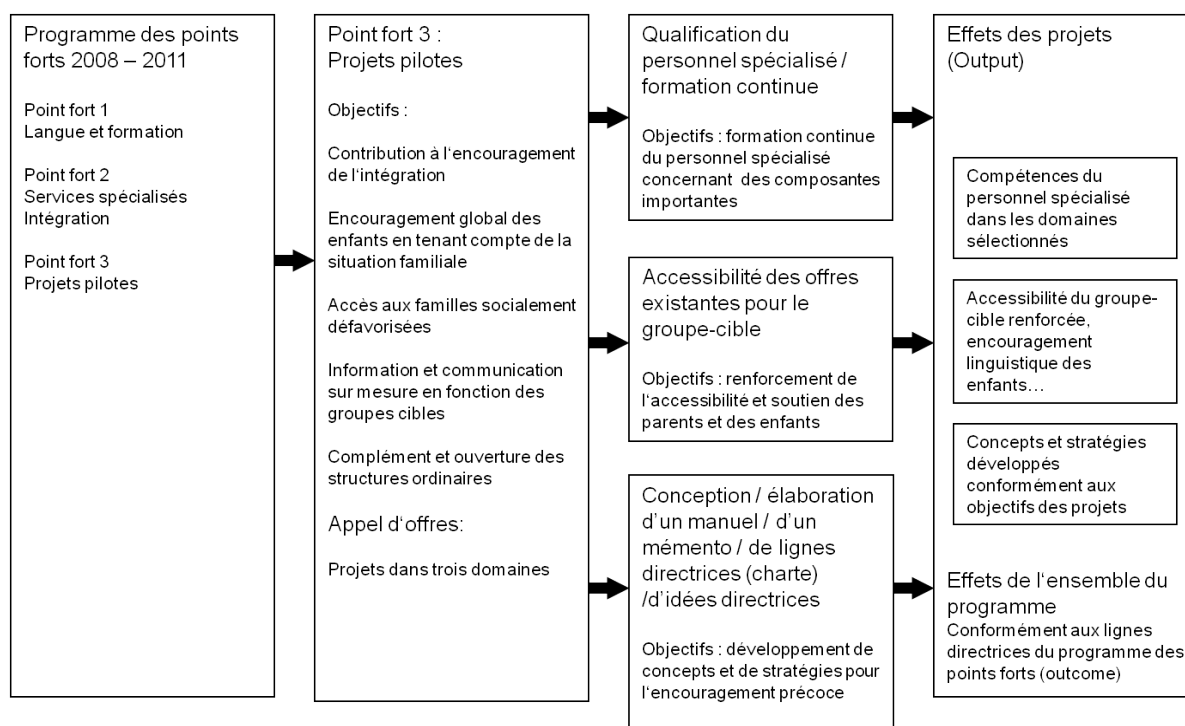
Programme des points forts 2008 – 2011

Point fort 1
Langue et formation

Point fort 2
Services spécialisés
Intégration

Point fort 3
Projets pilotes

Point fort 3 :
Projets pilotes

Objectifs :

Contribution à l'encouragement de l'intégration

Encouragement global des enfants en tenant compte de la situation familiale

Accès aux familles socialement défavorisées

Information et communication sur mesure en fonction des groupes cibles

Complément et ouverture des structures ordinaires

Appel d'offres:

Projets dans trois domaines

Qualification du personnel spécialisé / formation continue

Objectifs : formation continue du personnel spécialisé concernant des composantes importantes

Accessibilité des offres existantes pour le groupe-cible

Objectifs : renforcement de l'accessibilité et soutien des parents et des enfants

Conception / élaboration d'un manuel / d'un mémento / de lignes directrices (charte) /d'idées directrices

Objectifs : développement de concepts et de stratégies pour l'encouragement précoce

Effets des projets (Output)

Compétences du personnel spécialisé dans les domaines sélectionnés

Accessibilité du groupe-cible renforcée, encouragement linguistique des enfants…

Concepts et stratégies développés conformément aux objectifs des projets

Effets de l'ensemble du programme
Conformément aux lignes directrices du programme des points forts (outcome)